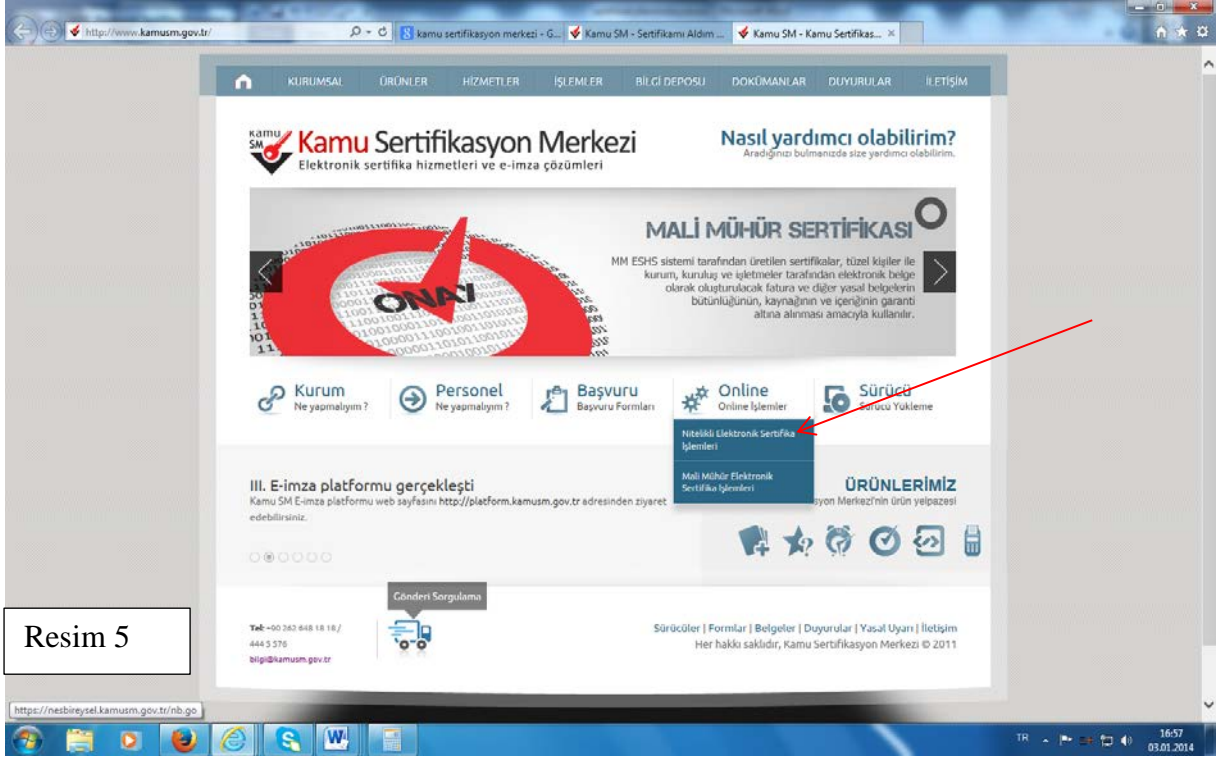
http://www.kamusm.gov.tr/

kamu sertifikasyon merkezi - G...

Kamu SM - Sertifikamı Aldım ...

Kamu SM - Kamu Sertifikas...

KURUMSAL ÜRÜNLER HİZMETLER İŞLEMLER BİLGİ DEPOSU DOKÜMANLAR DUYURULAR İLETİŞİM

KAMU SM Kamu Sertifikasyon Merkezi
Elektronik sertifika hizmetleri ve e-imza çözümleri

Nasıl yardımcı olabilirim?
Aradığınızı bulmanızda size yardımcı olabilirim.

ONAY

MALİ MÜHÜR SERTİFİKASI

MM ESHS sistemi tarafından üretilen sertifikalar, tüzel kişiler ile kurum, kuruluş ve işletmeler tarafından elektronik belge olarak oluşturulacak fatura ve diğer yasal belgelerin bütünlüğünün, kaynağının ve içeriğinin garanti altına alınması amacıyla kullanılır.

Kurum
Ne yapmalıyım ?

Personel
Ne yapmalıyım ?

Başvuru
Başvuru Formları

Online
Online İşlemler

Sürücü
Sürücü Yükleme

Nitelikli Elektronik Sertifika İşlemleri

Mali Mühür Elektronik Sertifika İşlemleri

III. E-imza platformu gerçekleşti
Kamu SM E-imza platformu web sayfasını http://platform.kamusm.gov.tr adresinden ziyaret edebilirsiniz.

ÜRÜNLERİMİZ
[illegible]syon Merkezi'nin ürün yelpazesi

Gönderi Sorgulama

Tel: +90 262 648 18 18 / 444 5 576
bilgi@kamusm.gov.tr

Sürücüler | Formlar | Belgeler | Duyurular | Yasal Uyarı | İletişim
Her hakkı saklıdır, Kamu Sertifikasyon Merkezi © 2011

Resim 5

https://nesbireysel.kamusm.gov.tr/nb.go

TR

16:57
03.01.2014